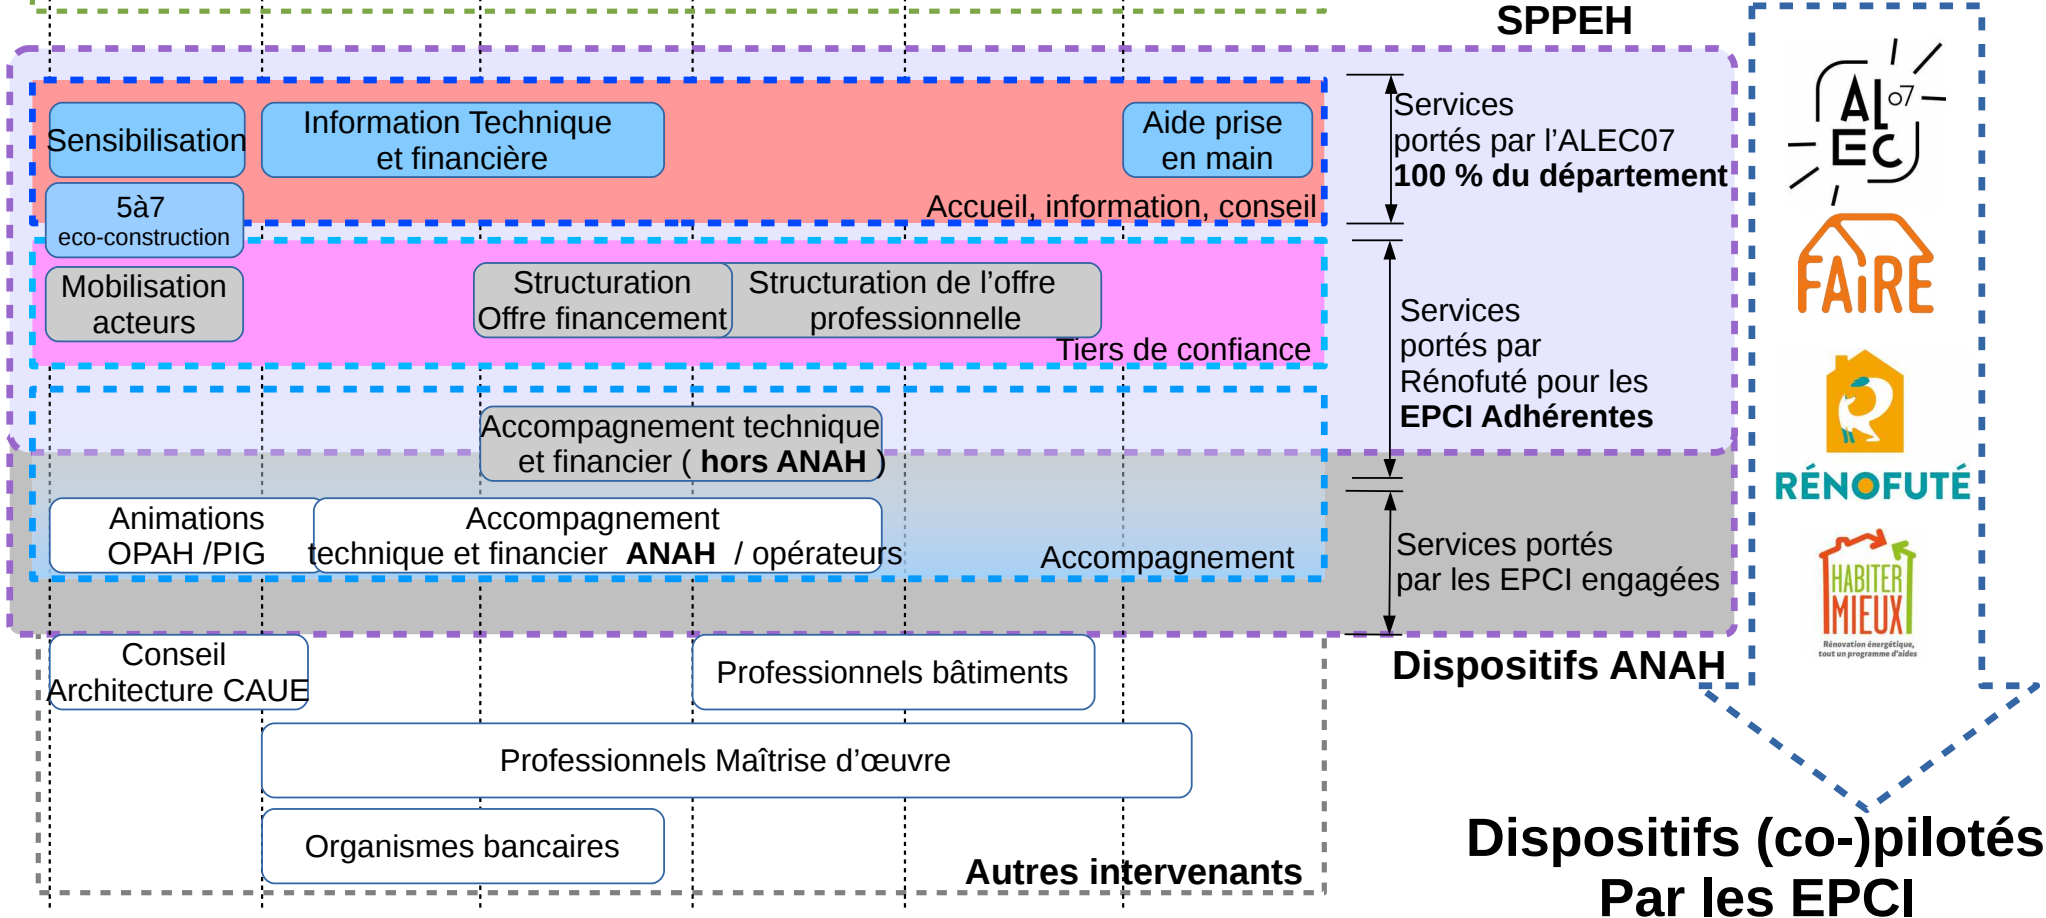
SPPEH

Sensibilisation

Information Technique et financière

Aide prise en main

5à7 eco-construction

Accueil, information, conseil

Services portés par l'ALEC07 **100 % du département**

Mobilisation acteurs

Structuration Offre financement

Structuration de l'offre professionnelle

Tiers de confiance

Services portés par Rénofuté pour les **EPCI Adhérentes**

Accompagnement technique et financier ( **hors ANAH** )

Animations OPAH /PIG

Accompagnement technique et financier **ANAH** / opérateurs

Accompagnement

Services portés par les EPCI engagées

Conseil Architecture CAUE

Professionnels bâtiments

Dispositifs ANAH

Professionnels Maîtrise d'œuvre

Organismes bancaires

Autres intervenants

ALEC07

FAIRE

RÉNOFUTÉ

HABITER MIEUX
Rénovation énergétique, tout un programme d'aides

Dispositifs (co-)pilotés Par les EPCI